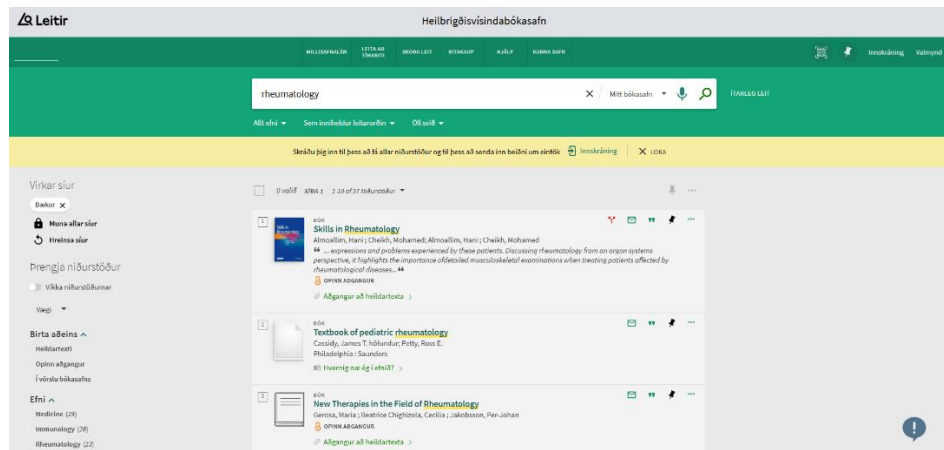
Leitir

Heilbrigðisvísindabókasafn

MILLISAFNALÁN LEITA AÐ TÍMARITI SKOÐA LEIT RITAKAUP HJÁLP KANNA SAFN

Innskráning Valmynd

rheumatology

Mitt bókasafn

ÍTARLEG LEIT

Allt efni Sem inniheldur leitarorðin Öll svið

Skráðu þig inn til þess að fá allar niðurstöður og til þess að senda inn beiðni um eintök Innskráning LOKA

Virkar síur

Bækur

Muna allar síur

Hreinsa síur

Þrengja niðurstöður

Víkka niðurstöðurnar

Vægi

Birta aðeins

Heildartexti

Opinn aðgangur

Í vörslu bókasafns

Efni

Medicine (29)

Immunology (28)

Rheumatology (22)

0 valið SÍÐA 1 1-10 of 37 Niðurstöður

1

BÓK

Skills in Rheumatology

Almoallim, Hani ; Cheikh, Mohamed; Almoallim, Hani ; Cheikh, Mohamed

... expressions and problems experienced by these patients. Discussing rheumatology from an organ systems perspective, it highlights the importance ofdetailed musculoskeletal examinations when treating patients affected by rheumatological diseases...

OPINN AÐGANGUR

Aðgangur að heildartexta

2

BÓK

Textbook of pediatric rheumatology

Cassidy, James T. höfundur; Petty, Ross E.

Philadelphia : Saunders

Hvernig næ ég í efnið?

3

BÓK

New Therapies in the Field of Rheumatology

Gerosa, Maria ; Beatrice Chighizola, Cecilia ; Jakobsson, Per-Johan

OPINN AÐGANGUR

Aðgangur að heildartexta